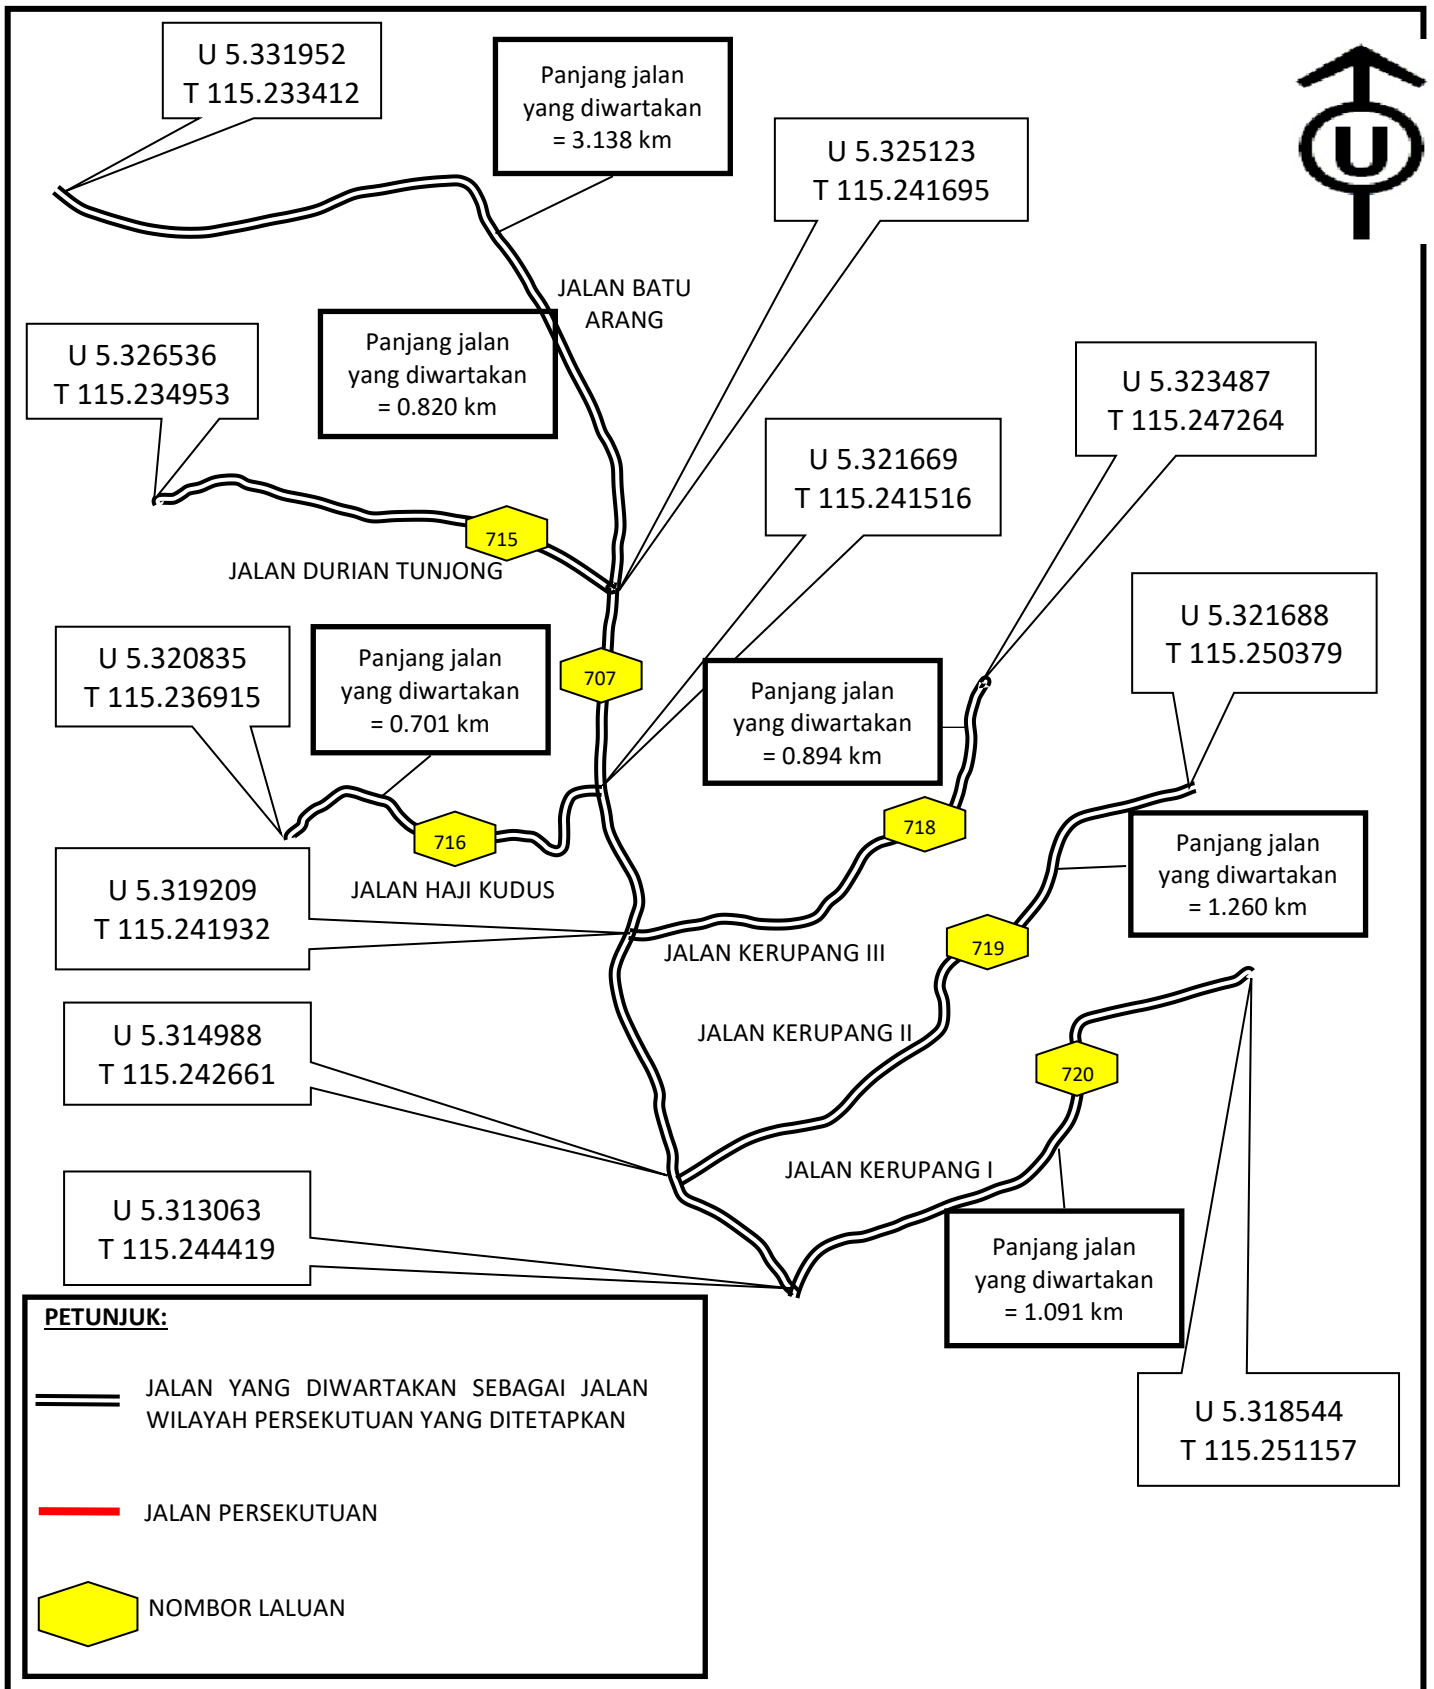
U 5.331952
T 115.233412

Panjang jalan yang diwartakan = 3.138 km

U 5.325123
T 115.241695

U

JALAN BATU ARANG

U 5.326536
T 115.234953

Panjang jalan yang diwartakan = 0.820 km

U 5.323487
T 115.247264

U 5.321669
T 115.241516

715

JALAN DURIAN TUNJONG

U 5.321688
T 115.250379

U 5.320835
T 115.236915

Panjang jalan yang diwartakan = 0.701 km

707

Panjang jalan yang diwartakan = 0.894 km

718

716

Panjang jalan yang diwartakan = 1.260 km

U 5.319209
T 115.241932

JALAN HAJI KUDUS

JALAN KERUPANG III

719

U 5.314988
T 115.242661

JALAN KERUPANG II

720

JALAN KERUPANG I

U 5.313063
T 115.244419

Panjang jalan yang diwartakan = 1.091 km

PETUNJUK:

JALAN YANG DIWARTAKAN SEBAGAI JALAN WILAYAH PERSEKUTUAN YANG DITETAPKAN

JALAN PERSEKUTUAN

NOMBOR LALUAN

U 5.318544
T 115.251157